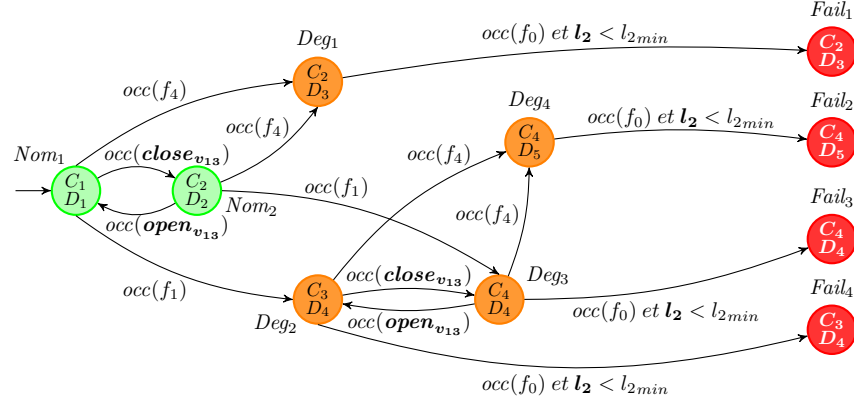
$Deg_1$

$occ(f_0)\ et\ \boldsymbol{l_2} < l_{2min}$

$Fail_1$

$C_2$ $D_3$

$C_2$ $D_3$

$occ(f_4)$

$Deg_4$

$Fail_2$

$occ(f_4)$

$occ(f_0)\ et\ \boldsymbol{l_2} < l_{2min}$

$C_4$ $D_5$

$C_4$ $D_5$

$Nom_1$

$occ(\boldsymbol{close_{v_{13}}})$

$occ(f_4)$

$C_1$ $D_1$

$C_2$ $D_2$

$occ(f_1)$

$Nom_2$

$Fail_3$

$occ(\boldsymbol{open_{v_{13}}})$

$occ(f_4)$

$C_4$ $D_4$

$occ(\boldsymbol{close_{v_{13}}})$

$Deg_3$

$occ(f_1)$

$C_3$ $D_4$

$C_4$ $D_4$

$Fail_4$

$Deg_2$

$occ(\boldsymbol{open_{v_{13}}})$

$occ(f_0)\ et\ \boldsymbol{l_2} < l_{2min}$

$C_3$ $D_4$

$occ(f_0)\ et\ \boldsymbol{l_2} < l_{2min}$